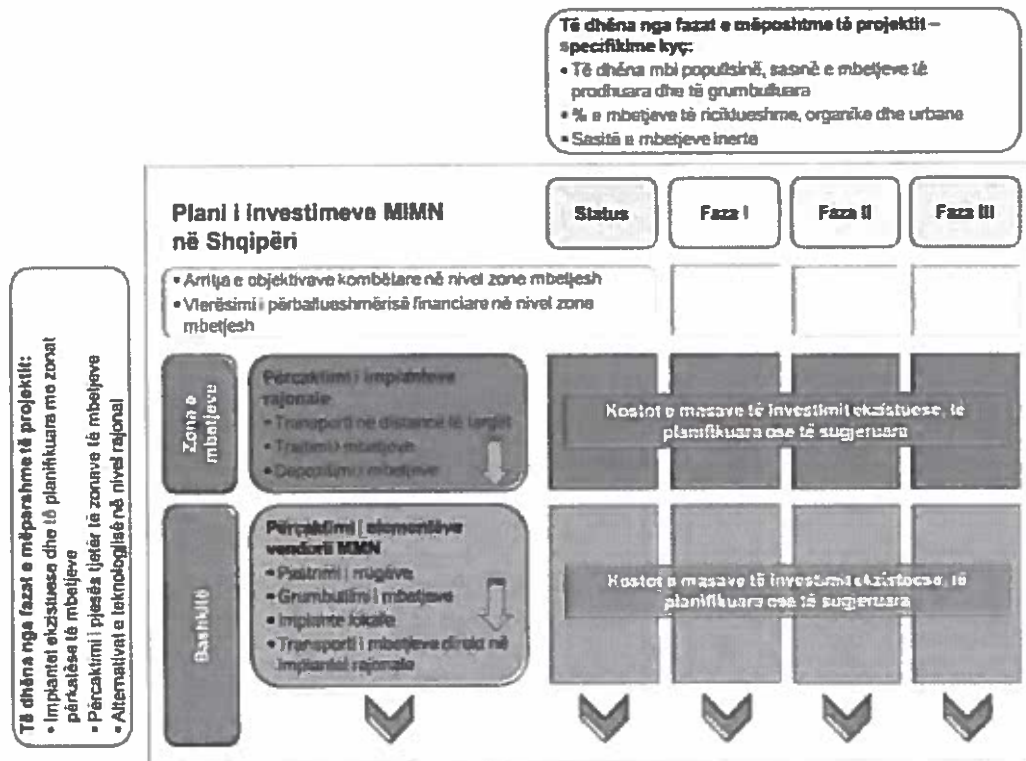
Të dhëna nga fazat e mëposhtme të projektit – specifikime kyç:
• Të dhëna mbi popullsinë, sasinë e mbetjeve të prodhuara dhe të grumbulluara
• % e mbetjeve të riciklueshme, organike dhe urbane
• Sasitë e mbetjeve inerte

Plani i investimeve MIMN në Shqipëri

Status

Faza I

Faza II

Faza III

• Arritja e objektivave kombëtare në nivel zone mbetjesh
• Vlerësimi i përballueshmërisë financiare në nivel zone mbetjesh

Zona e mbetjeve

Përcaktimi i impianteve rajonale
• Transporti në distancë të largët
• Trajtimi i mbetjeve
• Depozitimi i mbetjeve

Kostot e masave të investimit ekzistuese, të planifikuara ose të sugjeruara

Bashkitë

Përcaktimi i elementëve vendorë MIMN
• Pastrimi i rrugëve
• Grumbullimi i mbetjeve
• Impiante lokale
• Transporti i mbetjeve direkt në impiantet rajonale

Kostot e masave të investimit ekzistuese, të planifikuara ose të sugjeruara

Të dhëna nga fazat e mëparshme të projektit:
• Impiantet ekzistuese dhe të planifikuara me zonat përkatëse të mbetjeve
• Përcaktimi i pjesës tjetër të zonave të mbetjeve
• Alternativat e teknologjisë në nivel rajonal